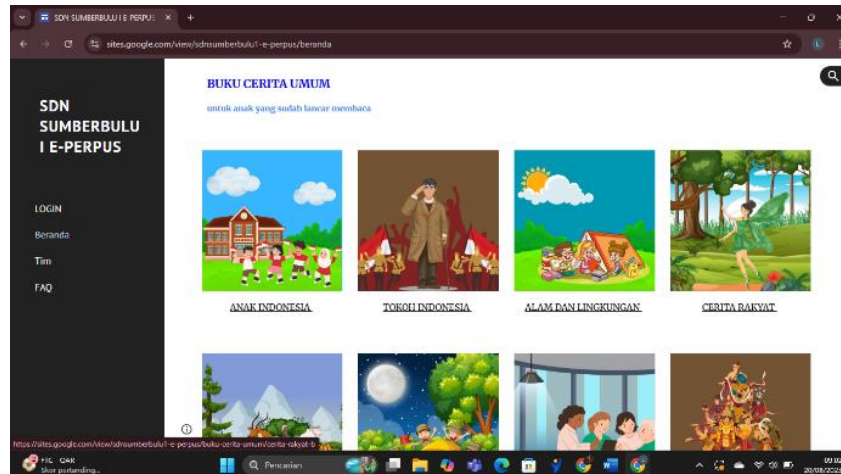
SDN SUMBERBULU I E PERPUS ×

sites.google.com/view/sdnsumberbulu1-e-perpus/beranda

SDN SUMBERBULU I E-PERPUS

LOGIN

Beranda

Tim

FAQ

BUKU CERITA UMUM

untuk anak yang sudah lancar membaca

ANAK INDONESIA

TOKOH INDONESIA

ALAM DAN LINGKUNGAN

CERITA RAKYAT

https://sites.google.com/view/sdnsumberbulu1-e-perpus/buku-cerita-umum/cerita-rakyat-b

FIC - QAR
Skor pertanding...

Pencarian

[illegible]
20/08/2025